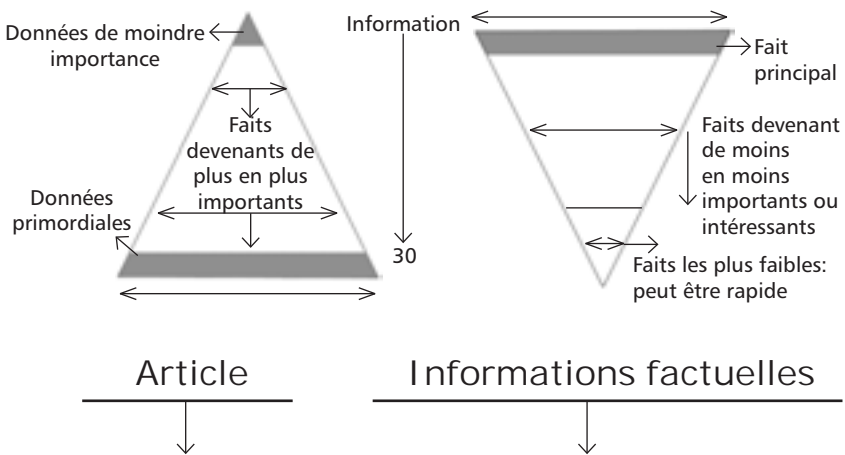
Données de moindre importance

Faits devenants de plus en plus importants

Données primordiales

Information

30

Fait principal

Faits devenant de moins en moins importants ou intéressants

Faits les plus faibles: peut être rapide

Article

Informations factuelles